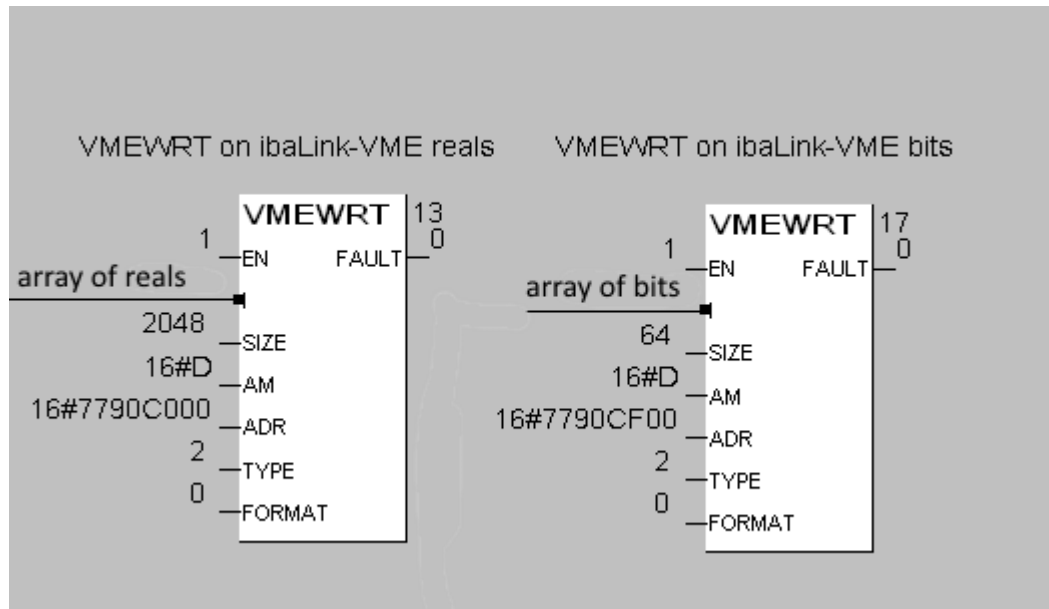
VMEWRT on ibaLink-VME reals

VMEWRT
13
1 EN FAULT 0
array of reals
2048 SIZE
16#D AM
16#7790C000 ADR
2 TYPE
0 FORMAT

VMEWRT on ibaLink-VME bits

VMEWRT
17
1 EN FAULT 0
array of bits
64 SIZE
16#D AM
16#7790CF00 ADR
2 TYPE
0 FORMAT